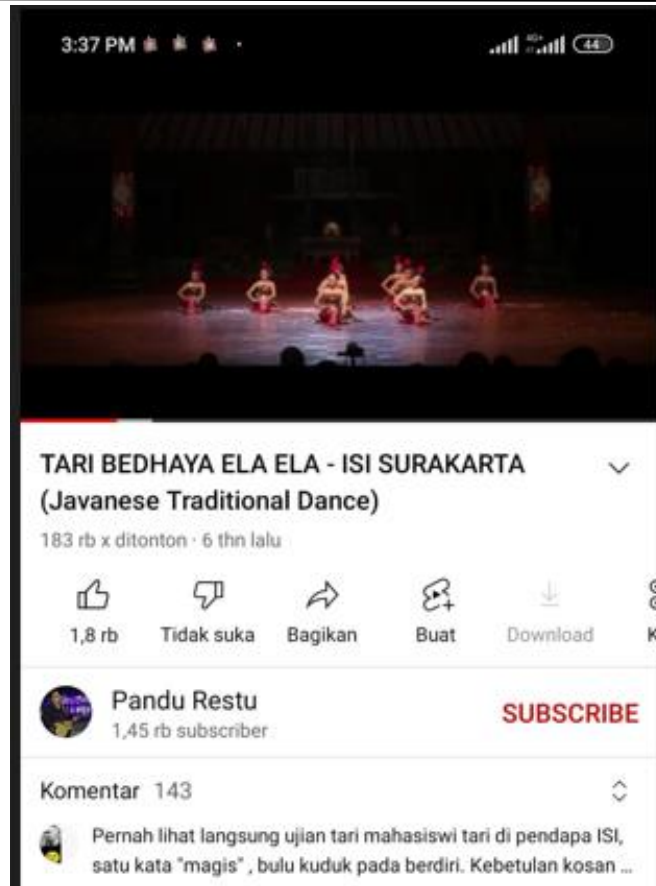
3:37 PM

TARI BEDHAYA ELA ELA - ISI SURAKARTA (Javanese Traditional Dance)

183 rb x ditonton · 6 thn lalu

1,8 rb
Tidak suka
Bagikan
Buat
Download
K

Pandu Restu
1,45 rb subscriber

SUBSCRIBE

Komentar 143

Pernah lihat langsung ujian tari mahasiswi tari di pendapa ISI, satu kata "magis" , bulu kuduk pada berdiri. Kebetulan kosan ...